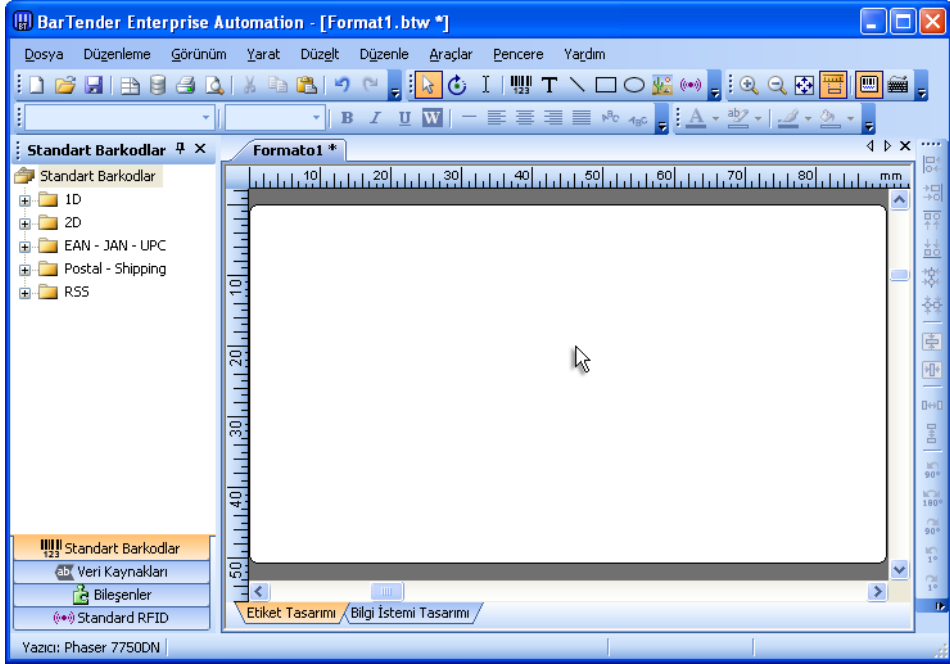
BarTender Enterprise Automation - [Format1.btw *]

Dosya Düzenleme Görünüm Yarat Düzelt Düzenle Araçlar Pencere Yardım

Standart Barkodlar

Standart Barkodlar
1D
2D
EAN - JAN - UPC
Postal - Shipping
RSS

Formato1 *

10 20 30 40 50 60 70 80 mm

10
20
30
40
50

Standart Barkodlar
Veri Kaynakları
Bileşenler
Standard RFID

Etiket Tasarımı Bilgi İstemi Tasarımı

Yazıcı: Phaser 7750DN